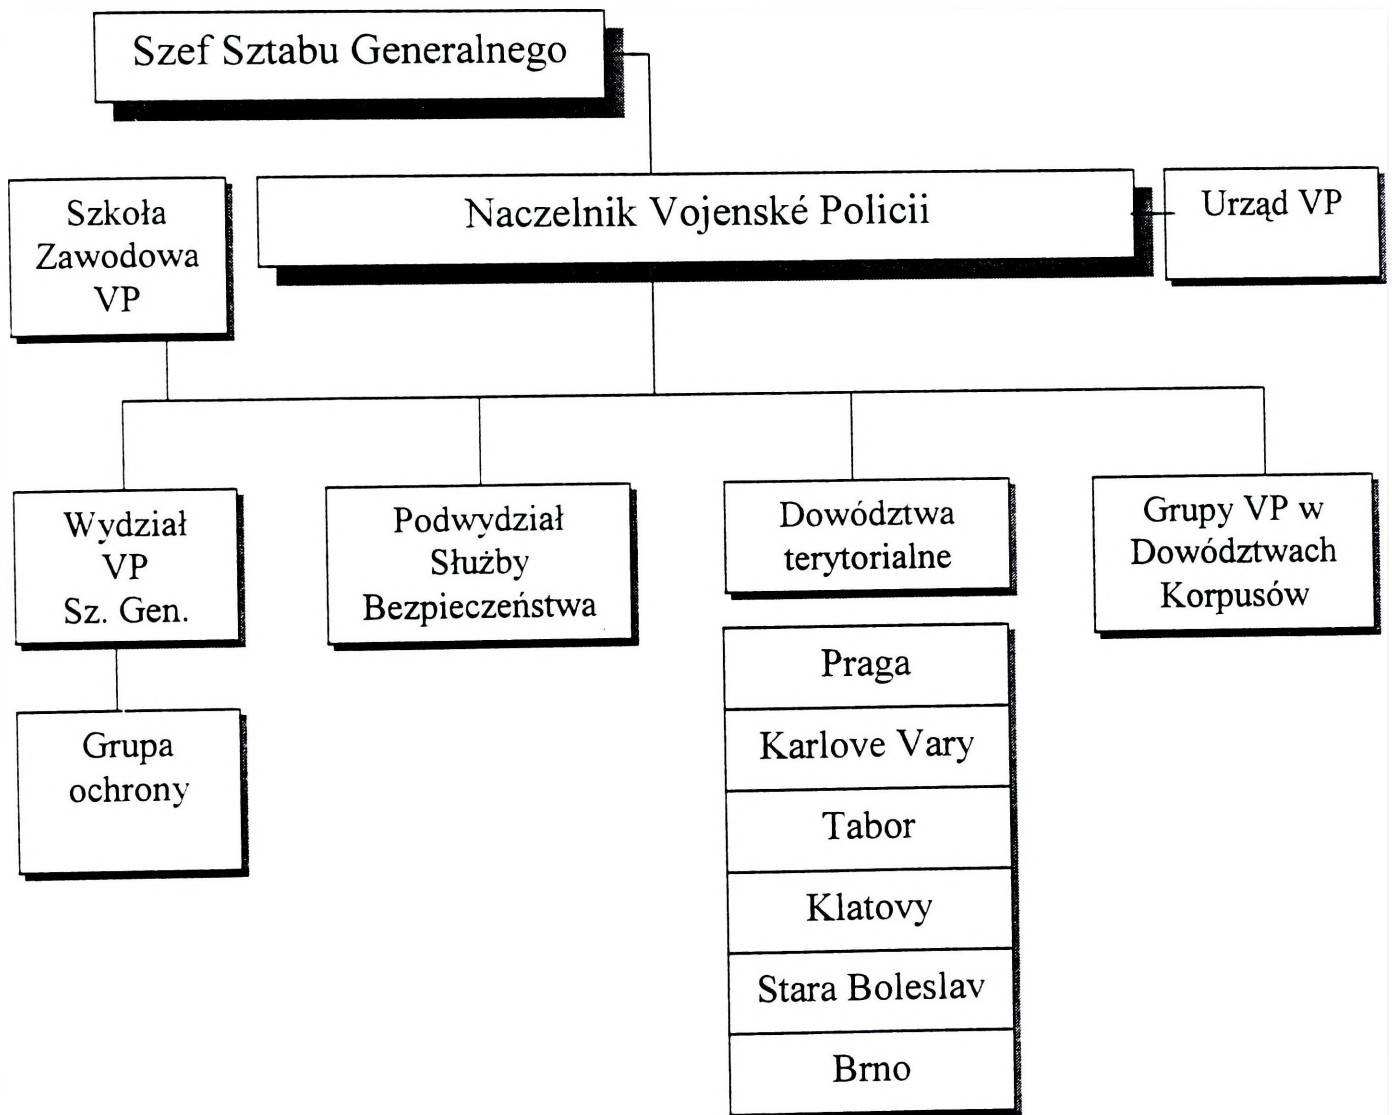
Szef Sztabu Generalnego

Szkoła Zawodowa VP

Naczelnik Vojenské Policii

Urząd VP

Wydział VP Sz. Gen.

Podwydział Służby Bezpieczeństwa

Dowództwa terytorialne

Grupy VP w Dowództwach Korpusów

Grupa ochrony

Praga

Karlove Vary

Tabor

Klatovy

Stara Boleslav

Brno